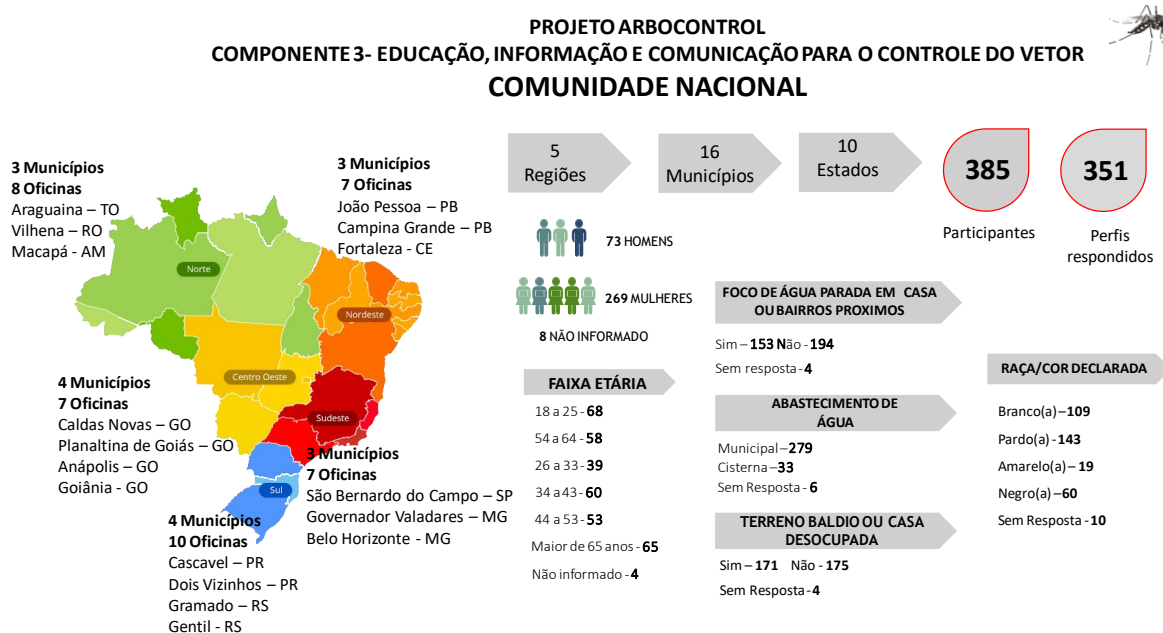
PROJETO ARBOCONTROL
COMPONENTE 3- EDUCAÇÃO, INFORMAÇÃO E COMUNICAÇÃO PARA O CONTROLE DO VETOR
COMUNIDADE NACIONAL

5 Regiões

16 Municípios

10 Estados

385
Participantes

351
Perfis respondidos

3 Municípios
8 Oficinas
Araguaina – TO
Vilhena – RO
Macapá – AM

3 Municípios
7 Oficinas
João Pessoa – PB
Campina Grande – PB
Fortaleza - CE

Norte
Nordeste
Centro Oeste
Sudeste
Sul

4 Municípios
7 Oficinas
Caldas Novas – GO
Planaltina de Goiás – GO
Anápolis – GO
Goiânia - GO

3 Municípios
7 Oficinas
São Bernardo do Campo – SP
Governador Valadares – MG
Belo Horizonte - MG

4 Municípios
10 Oficinas
Cascavel – PR
Dois Vizinhos – PR
Gramado – RS
Gentil - RS

73 HOMENS

269 MULHERES

8 NÃO INFORMADO

FAIXA ETÁRIA
18 a 25 - 68
54 a 64 - 58
26 a 33 - 39
34 a 43 - 60
44 a 53 - 53
Maior de 65 anos - 65
Não informado - 4

FOCO DE ÁGUA PARADA EM CASA OU BAIRROS PROXIMOS
Sim – 153 Não - 194
Sem resposta - 4

ABASTECIMENTO DE ÁGUA
Municipal – 279
Cisterna – 33
Sem Resposta - 6

TERRENO BALDIO OU CASA DESOCUPADA
Sim – 171 Não - 175
Sem Resposta - 4

RAÇA/COR DECLARADA
Branco(a) – 109
Pardo(a) - 143
Amarelo(a) – 19
Negro(a) – 60
Sem Resposta - 10